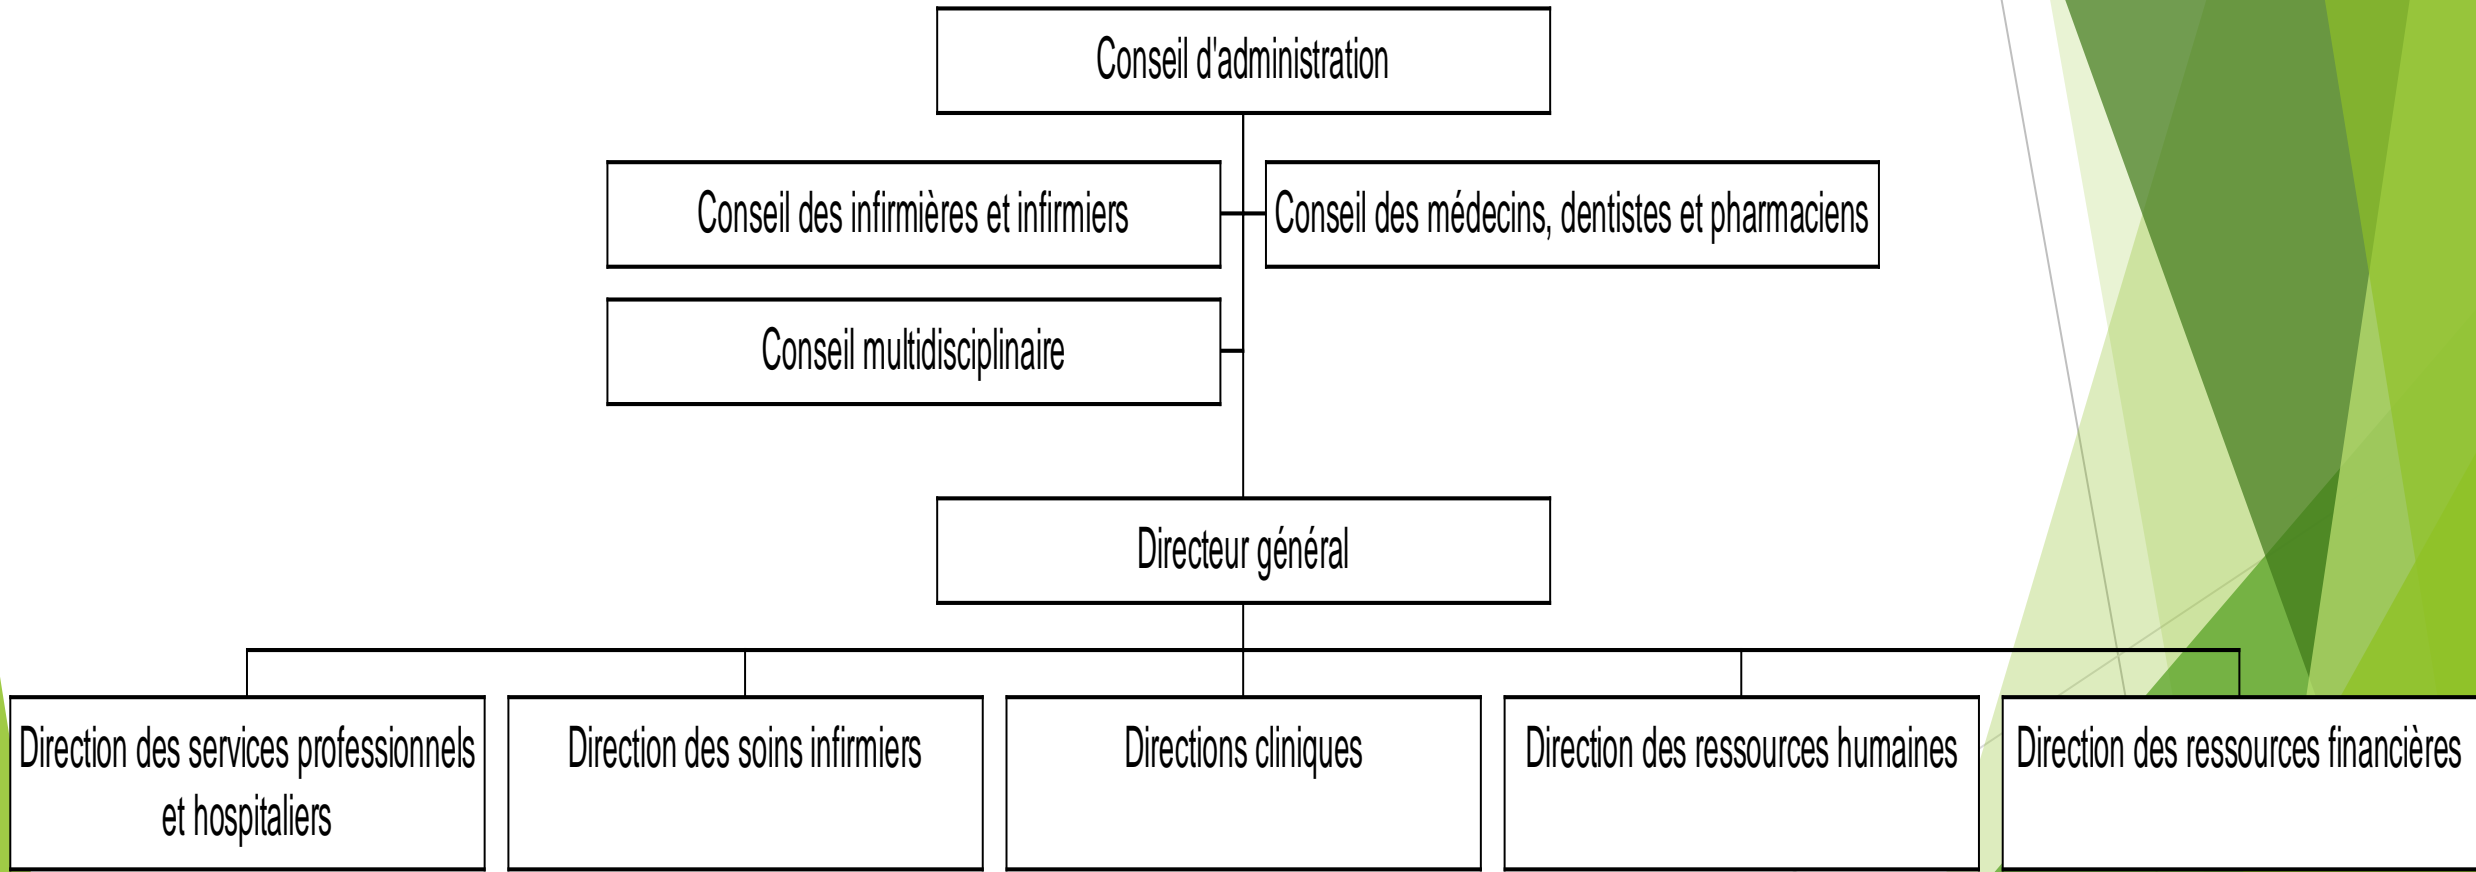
Conseil d'administration

Conseil des infirmières et infirmiers

Conseil des médecins, dentistes et pharmaciens

Conseil multidisciplinaire

Directeur général

Direction des services professionnels et hospitaliers

Direction des soins infirmiers

Directions cliniques

Direction des ressources humaines

Direction des ressources financières